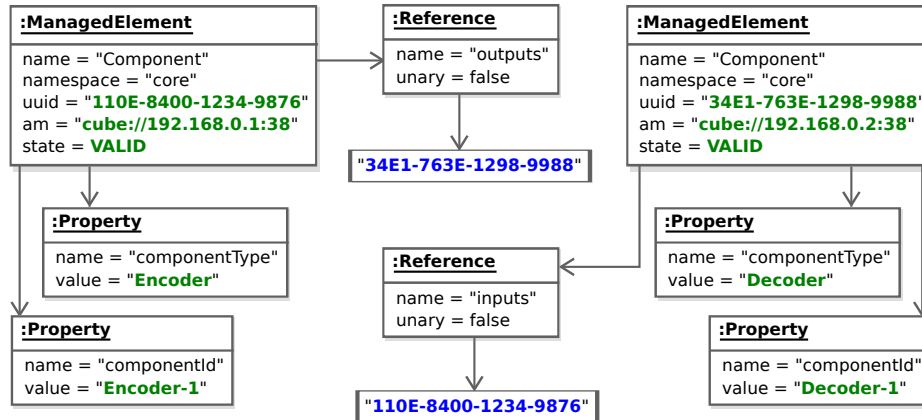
:ManagedElement

name = "Component"
namespace = "core"
uuid = "110E-8400-1234-9876"
am = "cube://192.168.0.1:38"
state = VALID

:Reference

name = "outputs"
unary = false

"34E1-763E-1298-9988"

:ManagedElement

name = "Component"
namespace = "core"
uuid = "34E1-763E-1298-9988"
am = "cube://192.168.0.2:38"
state = VALID

:Property

name = "componentType"
value = "Encoder"

:Reference

name = "inputs"
unary = false

"110E-8400-1234-9876"

:Property

name = "componentType"
value = "Decoder"

:Property

name = "componentId"
value = "Encoder-1"

:Property

name = "componentId"
value = "Decoder-1"